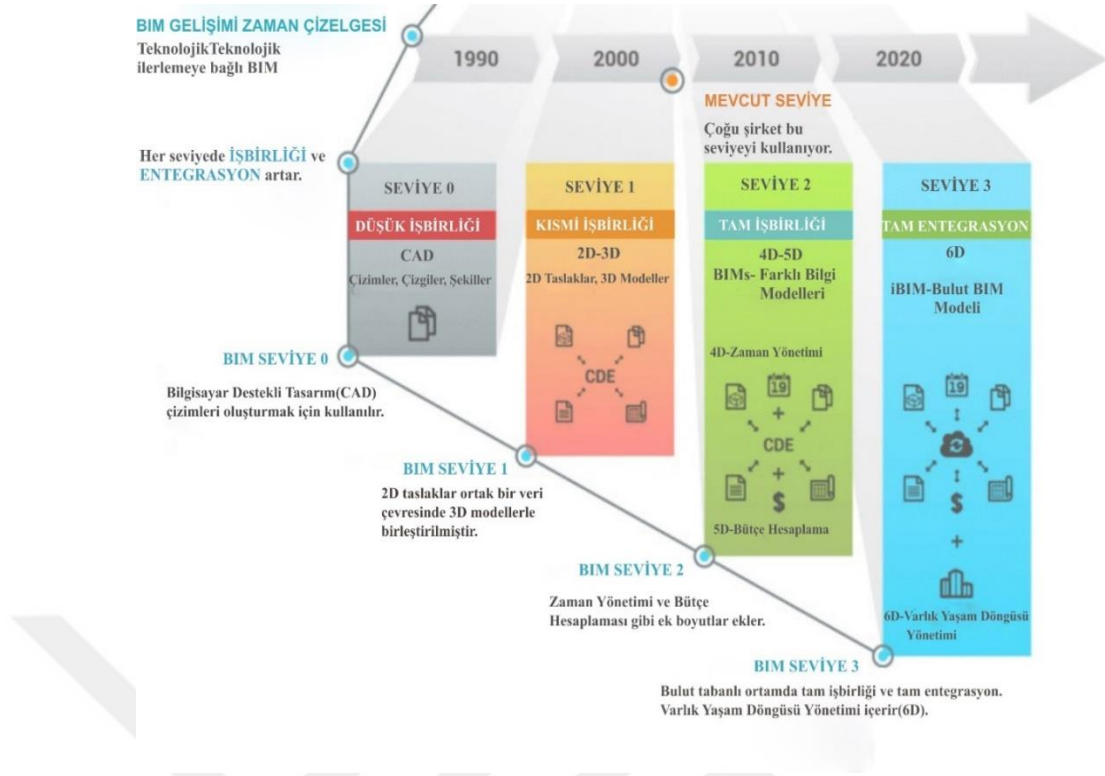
BIM GELİŞİMİ ZAMAN ÇİZELGESİ

TeknolojikTeknolojik ilerlemeye bağlı BIM

1990

2000

2010

2020

MEVCUT SEVİYE

Çoğu şirket bu seviyeyi kullanıyor.

Her seviyede İŞBİRLİĞİ ve ENTEGRASYON artar.

SEVİYE 0

DÜŞÜK İŞBİRLİĞİ

CAD

Çizimler, Çizgiler, Şekiller

SEVİYE 1

KISMİ İŞBİRLİĞİ

2D-3D

2D Taslaklar, 3D Modeller

CDE

SEVİYE 2

TAM İŞBİRLİĞİ

4D-5D

BIMs- Farklı Bilgi Modelleri

4D-Zaman Yönetimi

19

CDE

5D-Bütçe Hesaplama

SEVİYE 3

TAM ENTEGRASYON

6D

iBIM-Bulut BIM Modeli

19

6D-Varlık Yaşam Döngüsü Yönetimi

BIM SEVİYE 0

Bilgisayar Destekli Tasarım(CAD) çizimleri oluşturmak için kullanılır.

BIM SEVİYE 1

2D taslaklar ortak bir veri çevresinde 3D modellerle birleştirilmiştir.

BIM SEVİYE 2

Zaman Yönetimi ve Bütçe Hesaplaması gibi ek boyutlar ekler.

BIM SEVİYE 3

Bulut tabanlı ortamda tam işbirliği ve tam entegrasyon. Varlık Yaşam Döngüsü Yönetimi içerir(6D).